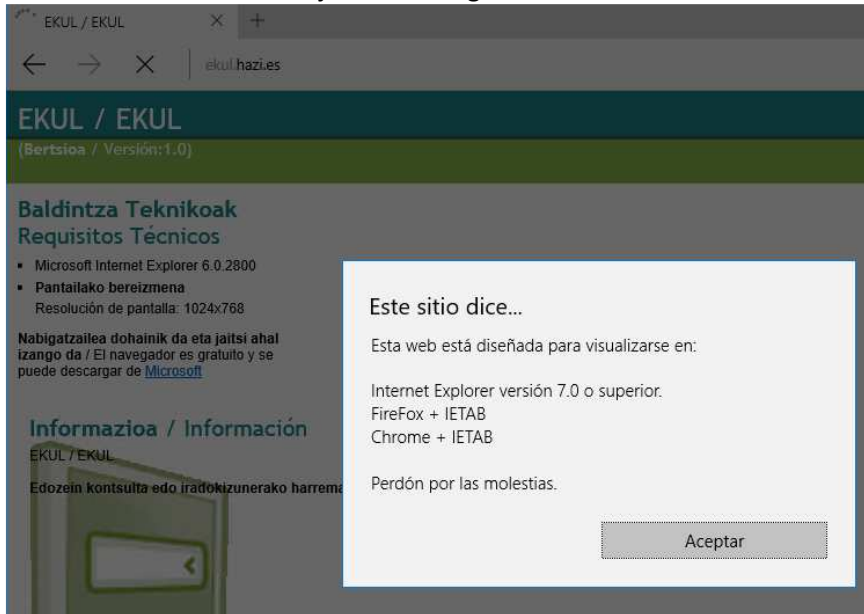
EKUL / EKUL

ekul.hazi.es

EKUL / EKUL
(Bertsioa / Versión:1.0)

Baldintza Teknikoak
Requisitos Técnicos

- Microsoft Internet Explorer 6.0.2800
- Pantailako bereizmena
Resolución de pantalla: 1024x768

Nabigatzailea dohainik da eta jaitsi ahal izango da / El navegador es gratuito y se puede descargar de Microsoft

Informazioa / Información
EKUL / EKUL

Edozein kontsulta edo iradokizunerako harrema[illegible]

Este sitio dice...

Esta web está diseñada para visualizarse en:

Internet Explorer versión 7.0 o superior.
FireFox + IETAB
Chrome + IETAB

Perdón por las molestias.

Aceptar